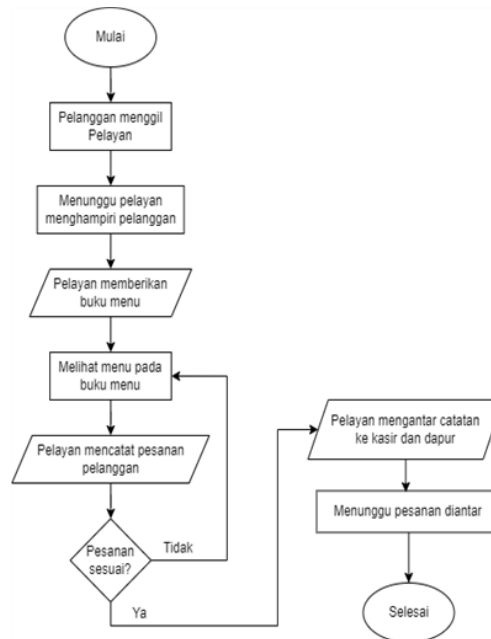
Mulai

Pelanggan menggil Pelayan

Menunggu pelayan menghampiri pelanggan

Pelayan memberikan buku menu

Melihat menu pada buku menu

Pelayan mencatat pesanan pelanggan

Pesanan sesuai?

Tidak

Ya

Pelayan mengantar catatan ke kasir dan dapur

Menunggu pesanan diantar

Selesai